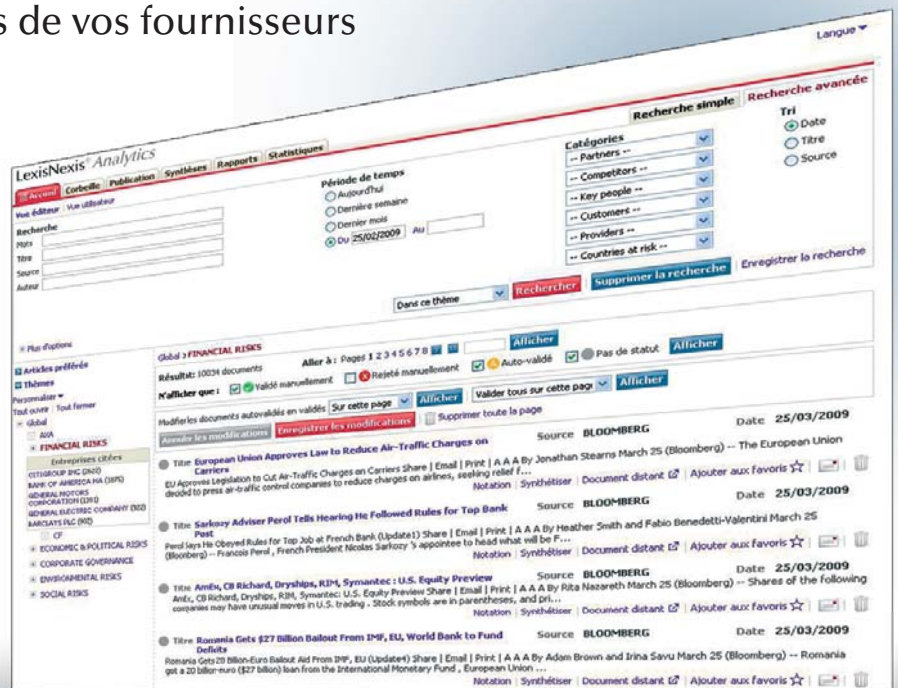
s de vos fournisseurs

Langue

LexisNexis® Analytics

Accueil | Corbeille | Publication | Synthèses | Rapports | Statistiques

Recherche simple | Recherche avancée

Vue éditeur | Vue utilisateur

Recherche
Mots
Titre
Source
Auteur

Période de temps
Aujourd'hui
Dernière semaine
Dernier mois
Du 25/02/2009 Au

Catégories
-- Partners --
-- Competitors --
-- Key people --
-- Customers --
-- Providers --
-- Countries at risk --

Tri
Date
Titre
Source

Rechercher | Supprimer la recherche | Enregistrer la recherche

Dans ce thème

Plus d'options

Articles préférés
Thèmes
Personnaliser
Tout ouvrir | Tout fermer
Global
AXA
FINANCIAL RISKS
Entreprises citées
CITIGROUP INC (2612)
BANK OF AMERICA NA (1875)
GENERAL MOTORS CORPORATION (1391)
GENERAL ELECTRIC COMPANY (502)
BARCLAYS PLC (902)
CF
ECONOMIC & POLITICAL RISKS
CORPORATE GOVERNANCE
ENVIRONMENTAL RISKS
SOCIAL RISKS

Global » FINANCIAL RISKS
Résultat: 10034 documents
Aller à : Pages 1 2 3 4 5 6 7 8 | Afficher
N'afficher que : Validé manuellement | Rejeté manuellement | Auto-validé | Pas de statut | Afficher
Modifier les documents autovalidés en validés | Sur cette page | Afficher | Valider tous sur cette page | Afficher
Annuler les modifications | Enregistrer les modifications | Supprimer toute la page

Titre European Union Approves Law to Reduce Air-Traffic Charges on Carriers
Source BLOOMBERG Date 25/03/2009
EU Approves Legislation to Cut Air-Traffic Charges on Carriers Share | Email | Print | A A A By Jonathan Stearns March 25 (Bloomberg) -- The European Union decided to press air-traffic control companies to reduce charges on airlines, seeking relief f...
Notation | Synthétiser | Document distant | Ajouter aux favoris

Titre Sarkozy Adviser Perol Tells Hearing He Followed Rules for Top Bank Post
Source BLOOMBERG Date 25/03/2009
Perol Says He Obeyed Rules for Top Job at French Bank (Update1) Share | Email | Print | A A A By Heather Smith and Fabio Benedetti-Valentini March 25 (Bloomberg) -- Francois Perol , French President Nicolas Sarkozy 's appointee to head what will be F...
Notation | Synthétiser | Document distant | Ajouter aux favoris

Titre AmEx, CB Richard, Dryships, RIM, Symantec : U.S. Equity Preview
Source BLOOMBERG Date 25/03/2009
AmEx, CB Richard, Dryships, RIM, Symantec: U.S. Equity Preview Share | Email | Print | A A A By Rita Nazareth March 25 (Bloomberg) -- Shares of the following companies may have unusual moves in U.S. trading . Stock symbols are in parentheses, and pri...
Notation | Synthétiser | Document distant | Ajouter aux favoris

Titre Romania Gets $27 Billion Bailout From IMF, EU, World Bank to Fund Deficits
Source BLOOMBERG Date 25/03/2009
Romania Gets 20 Billion-Euro Bailout Aid From IMF, EU (Update4) Share | Email | Print | A A A By Adam Brown and Irina Savu March 25 (Bloomberg) -- Romania got a 20 billion-euro ($27 billion) loan from the International Monetary Fund , European Union ...
Notation | Synthétiser | Document distant | Ajouter aux favoris